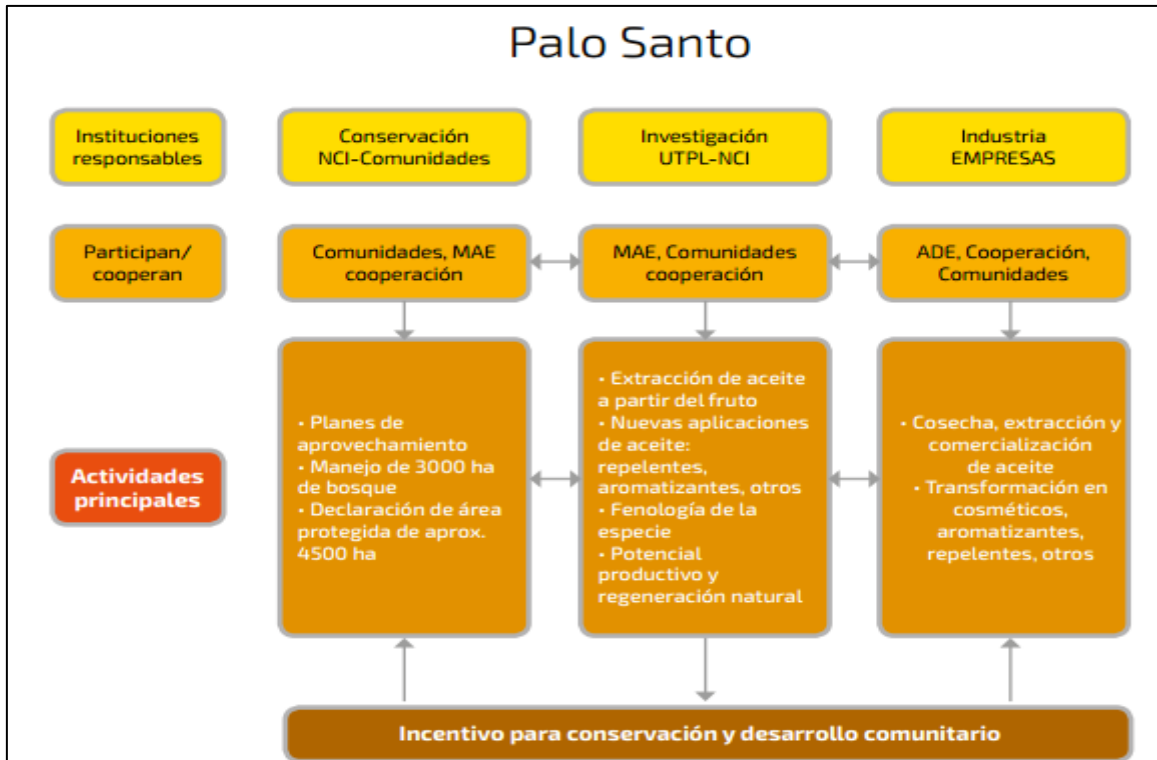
Palo Santo

Instituciones responsables

Conservación NCI-Comunidades

Investigación UTPL-NCI

Industria EMPRESAS

Participan/ cooperan

Comunidades, MAE cooperación

MAE, Comunidades cooperación

ADE, Cooperación, Comunidades

Actividades principales

• Planes de aprovechamiento
• Manejo de 3000 ha de bosque
• Declaración de área protegida de aprox. 4500 ha

• Extracción de aceite a partir del fruto
• Nuevas aplicaciones de aceite: repelentes, aromatizantes, otros
• Fenología de la especie
• Potencial productivo y regeneración natural

• Cosecha, extracción y comercialización de aceite
• Transformación en cosméticos, aromatizantes, repelentes, otros

Incentivo para conservación y desarrollo comunitario